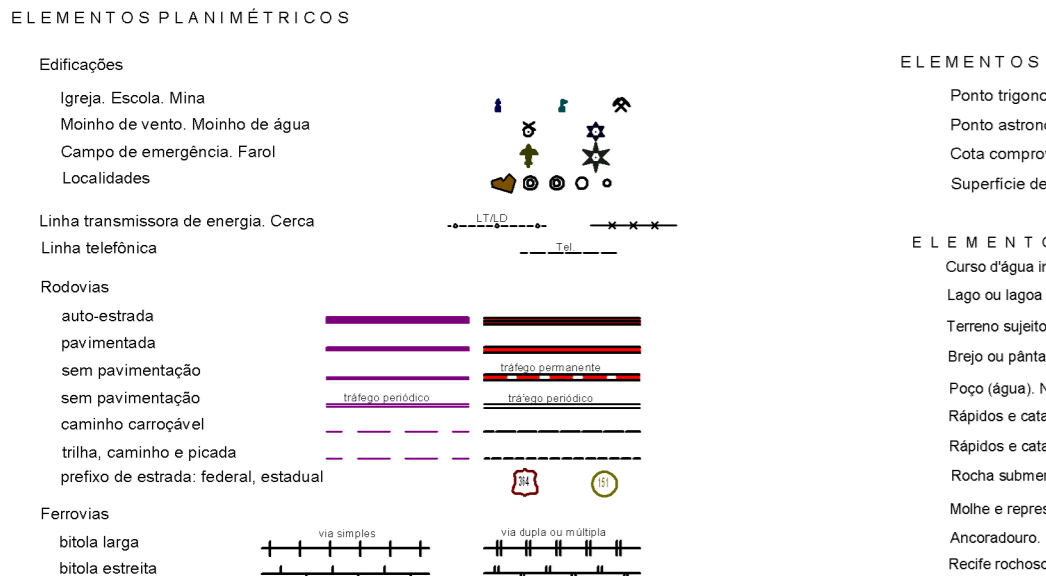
E L E M E N T O S P L A N I M É T R I C O S

Edificações

Igreja. Escola. Mina

Moinho de vento. Moinho de água

Campo de emergência. Farol

Localidades

Linha transmissora de energia. Cerca

LT/LD

Linha telefônica

Tel

Rodovias

auto-estrada

pavimentada

sem pavimentação

tráfego permanente

sem pavimentação

tráfego periódico

tráfego periódico

caminho carroçável

trilha, caminho e picada

prefixo de estrada: federal, estadual

364

151

Ferrovias

via simples

via dupla ou múltipla

bitola larga

bitola estreita

E L E M E N T O S

Ponto trigono

Ponto astrono

Cota comprov

Superfície de

E L E M E N T O

Curso d'água in

Lago ou lagoa

Terreno sujeito

Brejo ou pânta

Poço (água). N

Rápidos e cata

Rápidos e cata

Rocha submer

Molhe e repres

Ancoradouro.

Recife rochoso